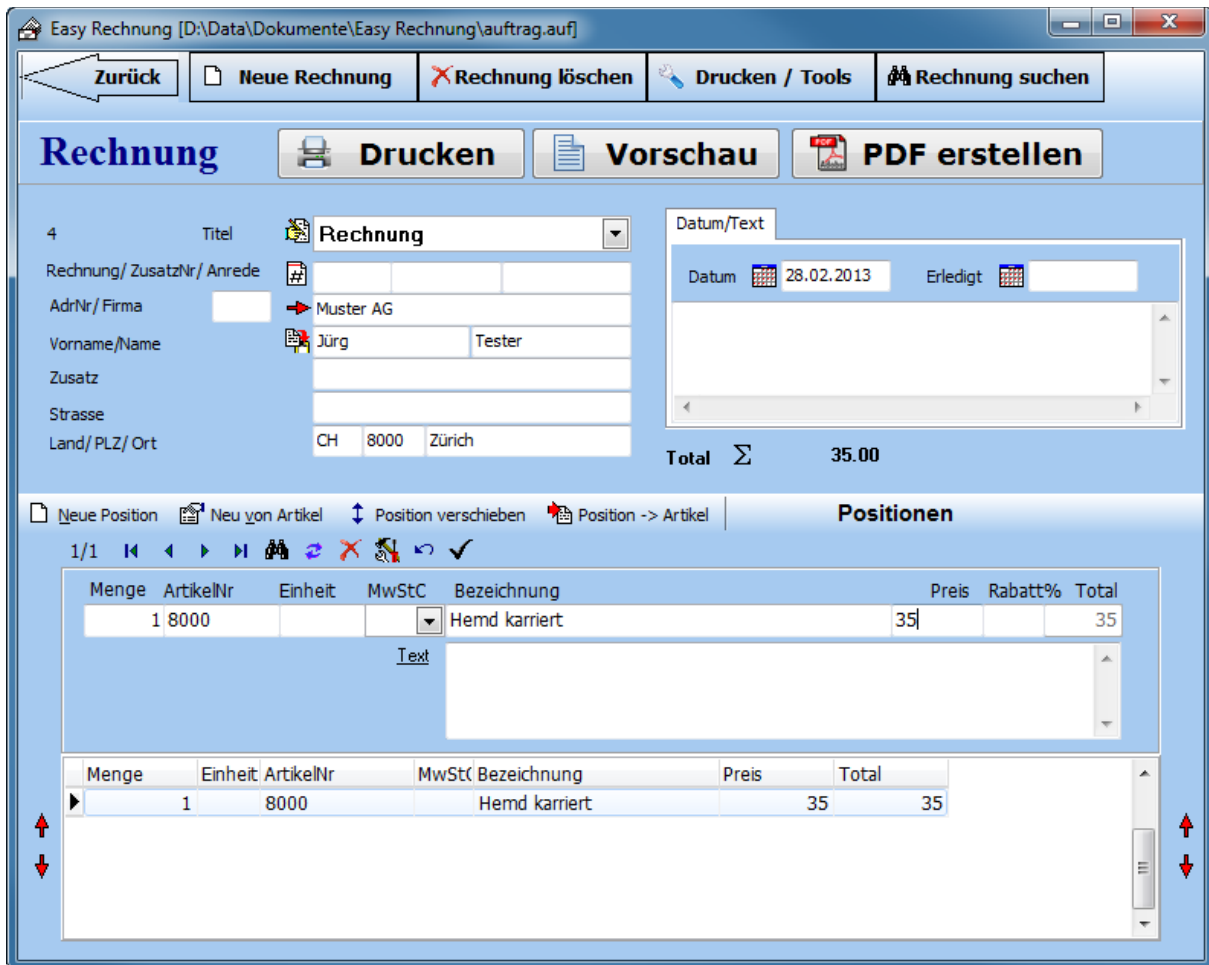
Easy Rechnung [D:\Data\Dokumente\Easy Rechnung\auftrag.auf]

Zurück | Neue Rechnung | Rechnung löschen | Drucken / Tools | Rechnung suchen

Rechnung

Drucken | Vorschau | PDF erstellen

4

Titel Rechnung

Rechnung/ ZusatzNr/ Anrede

AdrNr/ Firma Muster AG

Vorname/Name Jürg Tester

Zusatz

Strasse

Land/ PLZ/ Ort CH 8000 Zürich

Datum/Text

Datum 28.02.2013 Erledigt

Total Σ 35.00

Neue Position | Neu von Artikel | Position verschieben | Position -> Artikel

Positionen

1/1

| Menge | ArtikelNr | Einheit | MwStC | Bezeichnung | Preis | Rabatt% | Total |
|---|---|---|---|---|---|---|---|
| 1 | 8000 | | | Hemd karriert | 35 | | 35 |

Text

| Menge | Einheit | ArtikelNr | MwStC | Bezeichnung | Preis | Total |
|---|---|---|---|---|---|---|
| 1 | | 8000 | | Hemd karriert | 35 | 35 |